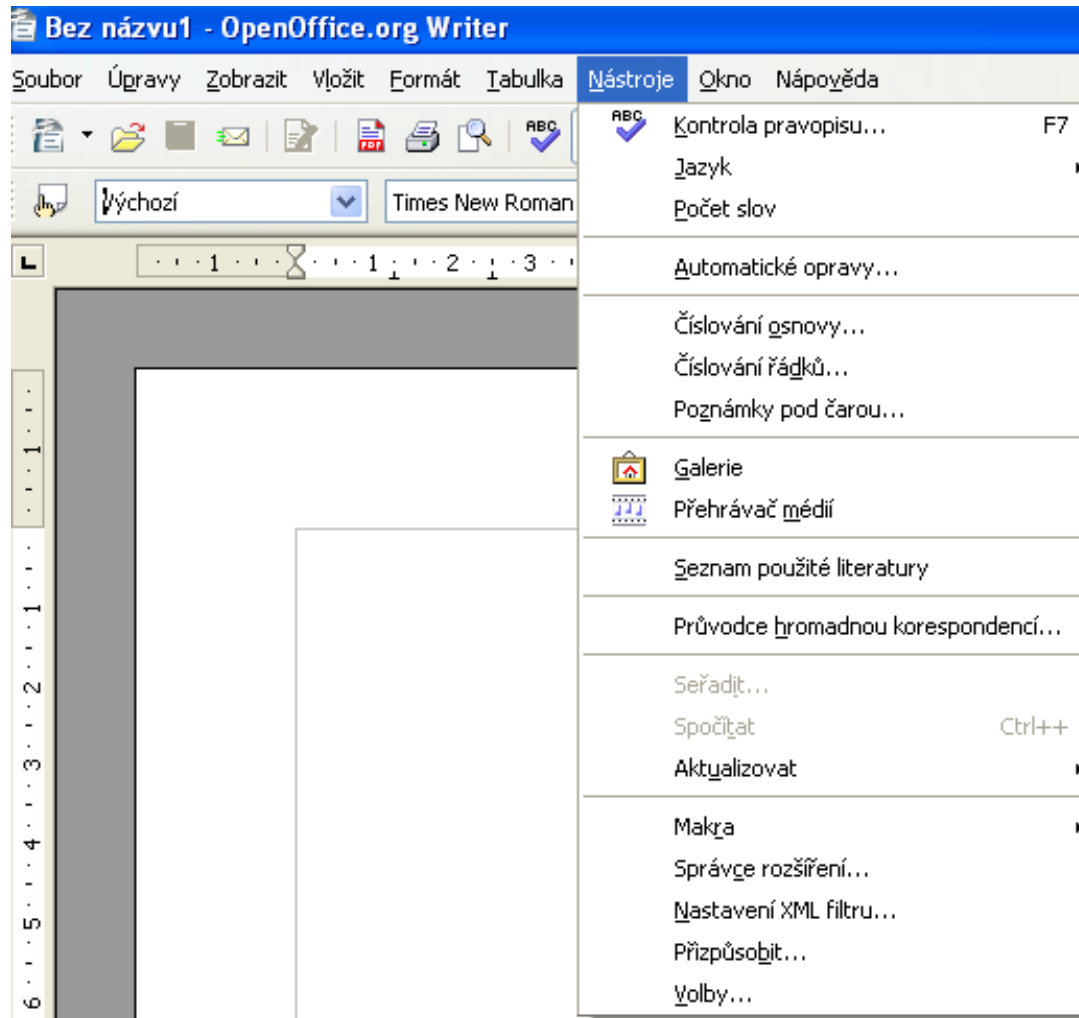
Bez názvu1 - OpenOffice.org Writer

Soubor Úpravy Zobrazit Vložit Formát Tabulka Nástroje Okno Nápověda

Výchozí
Times New Roman

1 1 2 3

1 1 2 3 4 5 6

Kontrola pravopisu... F7
Jazyk
Počet slov
Automatické opravy...
Číslování osnovy...
Číslování řádků...
Poznámky pod čarou...
Galerie
Přehrávač médií
Seznam použité literatury
Průvodce hromadnou korespondencí...
Seřadit...
Spočítat Ctrl++
Aktualizovat
Makra
Správce rozšíření...
Nastavení XML filtru...
Přizpůsobit...
Volby...